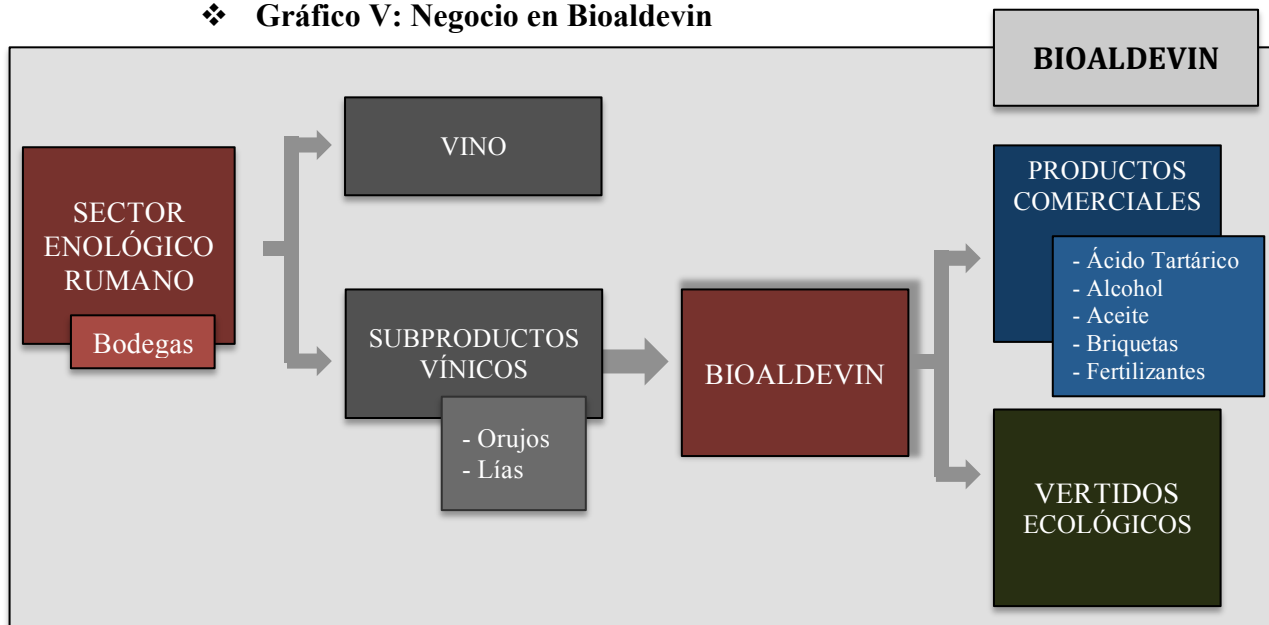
❖ Gráfico V: Negocio en Bioaldevin

BIOALDEVIN

SECTOR ENOLÓGICO RUMANO

Bodegas

VINO

SUBPRODUCTOS VÍNICOS

- Orujos
- Lías

BIOALDEVIN

PRODUCTOS COMERCIALES

- Ácido Tartárico
- Alcohol
- Aceite
- Briquetas
- Fertilizantes

VERTIDOS ECOLÓGICOS